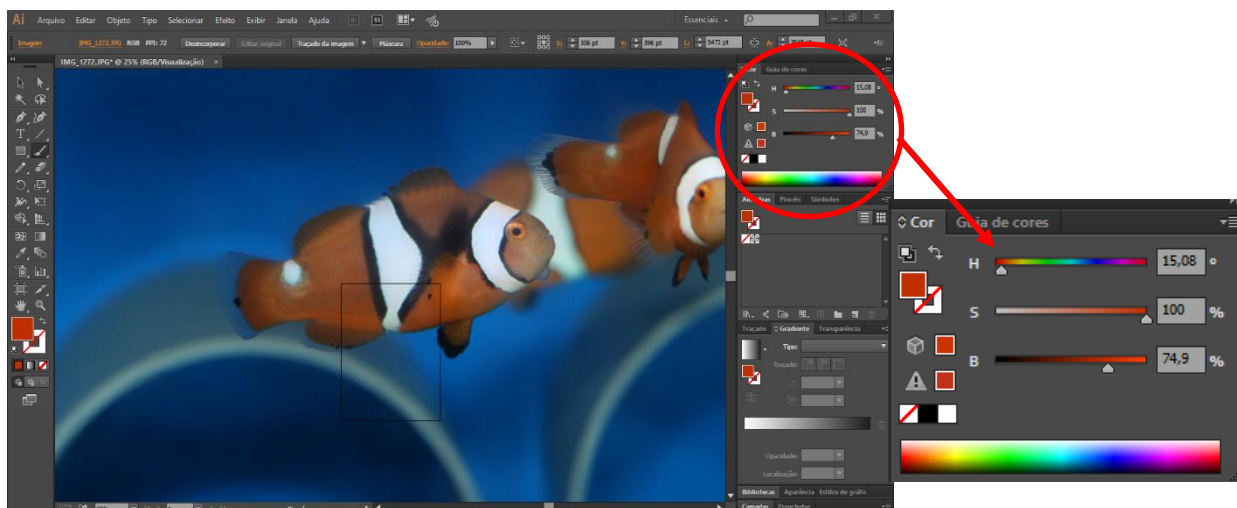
Ai Arquivo Editar Objeto Tipo Selecionar Efeito Exibir Janela Ajuda

Essenciais

Imagem IMG_1272.JPG RGB PPI: 72 Desincorporar Editar original Traçado da imagem Máscara Opacidade: 100% X: 306 pt Y: 396 pt L: 5472 pt

IMG_1272.JPG* @ 25% (RGB/Visualização)

Cor Guia de cores

H 15,08
S 100 %
B 74,9 %

Amostras Pincéis Símbolos

Traçado Gradiente Transparência

Tipo:
Traçado

Opacidade:
Localização:

Bibliotecas Aparência Estilos de gráfico

Camadas Pranchetas

Cor Guia de cores

H 15,08 º
S 100 %
B 74,9 %